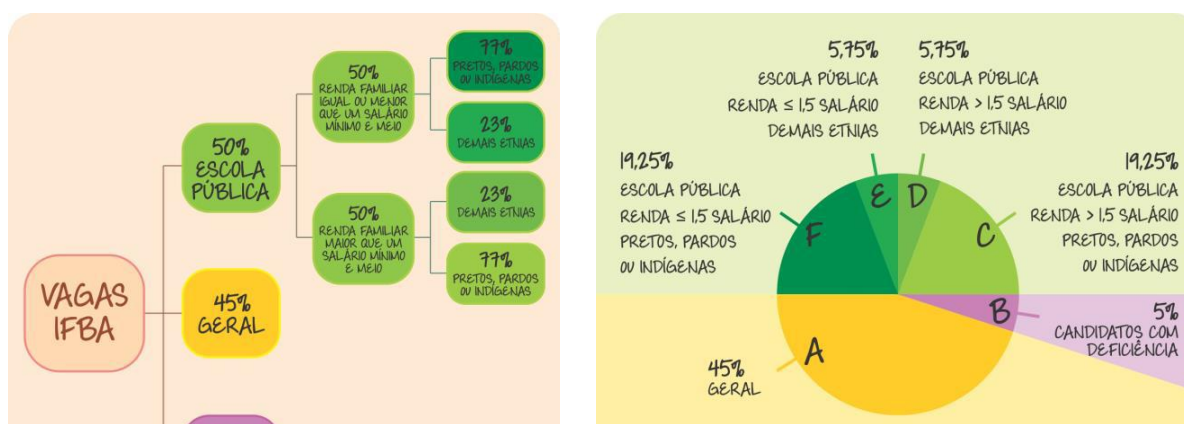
VAGAS IFBA

50% ESCOLA PÚBLICA

45% GERAL

50% RENDA FAMILIAR IGUAL OU MENOR QUE UM SALÁRIO MÍNIMO E MEIO

77% PRETOS, PARDOS OU INDÍGENAS

23% DEMAIS ETNIAS

50% RENDA FAMILIAR MAIOR QUE UM SALÁRIO MÍNIMO E MEIO

23% DEMAIS ETNIAS

77% PRETOS, PARDOS OU INDÍGENAS

5,75% ESCOLA PÚBLICA RENDA ≤ 1,5 SALÁRIO DEMAIS ETNIAS

5,75% ESCOLA PÚBLICA RENDA > 1,5 SALÁRIO DEMAIS ETNIAS

19,25% ESCOLA PÚBLICA RENDA ≤ 1,5 SALÁRIO PRETOS, PARDOS OU INDÍGENAS

19,25% ESCOLA PÚBLICA RENDA > 1,5 SALÁRIO PRETOS, PARDOS OU INDÍGENAS

E D F C B A

5% CANDIDATOS COM DEFICIÊNCIA

45% GERAL